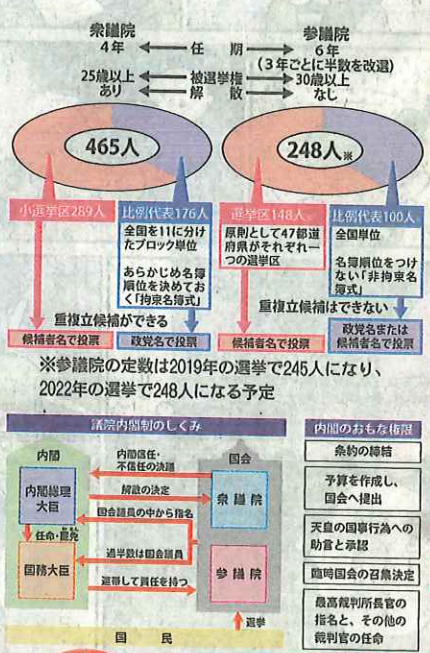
衆議院
4年
任期
参議院
6年
（3年ごとに半数を改選）
25歳以上
被選挙権
30歳以上
あり
解散
なし

465人
248人※

小選挙区289人
比例代表176人
全国を11に分けたブロック単位
あらかじめ名簿順位を決めておく「拘束名簿式」
重複立候補ができる
候補者名で投票
政党名で投票

選挙区148人
原則として47都道府県がそれぞれ一つの選挙区
比例代表100人
全国単位
名簿順位をつけない「非拘束名簿式」
重複立候補はできない
候補者名で投票
政党名または候補者名で投票

※参議院の定数は2019年の選挙で245人になり、2022年の選挙で248人になる予定

議院内閣制のしくみ
内閣
内閣総理大臣
任命・罷免
国務大臣
内閣信任・不信任の決議
解散の決定
国会議員の中から指名
過半数は国会議員
連帯して責任を持つ
国会
衆議院
参議院
選挙
国民

内閣のおもな権限
条約の締結
予算を作成し、国会へ提出
天皇の国事行為への助言と承認
臨時国会の召集決定
最高裁判所長官の指名と、その他の裁判官の任命